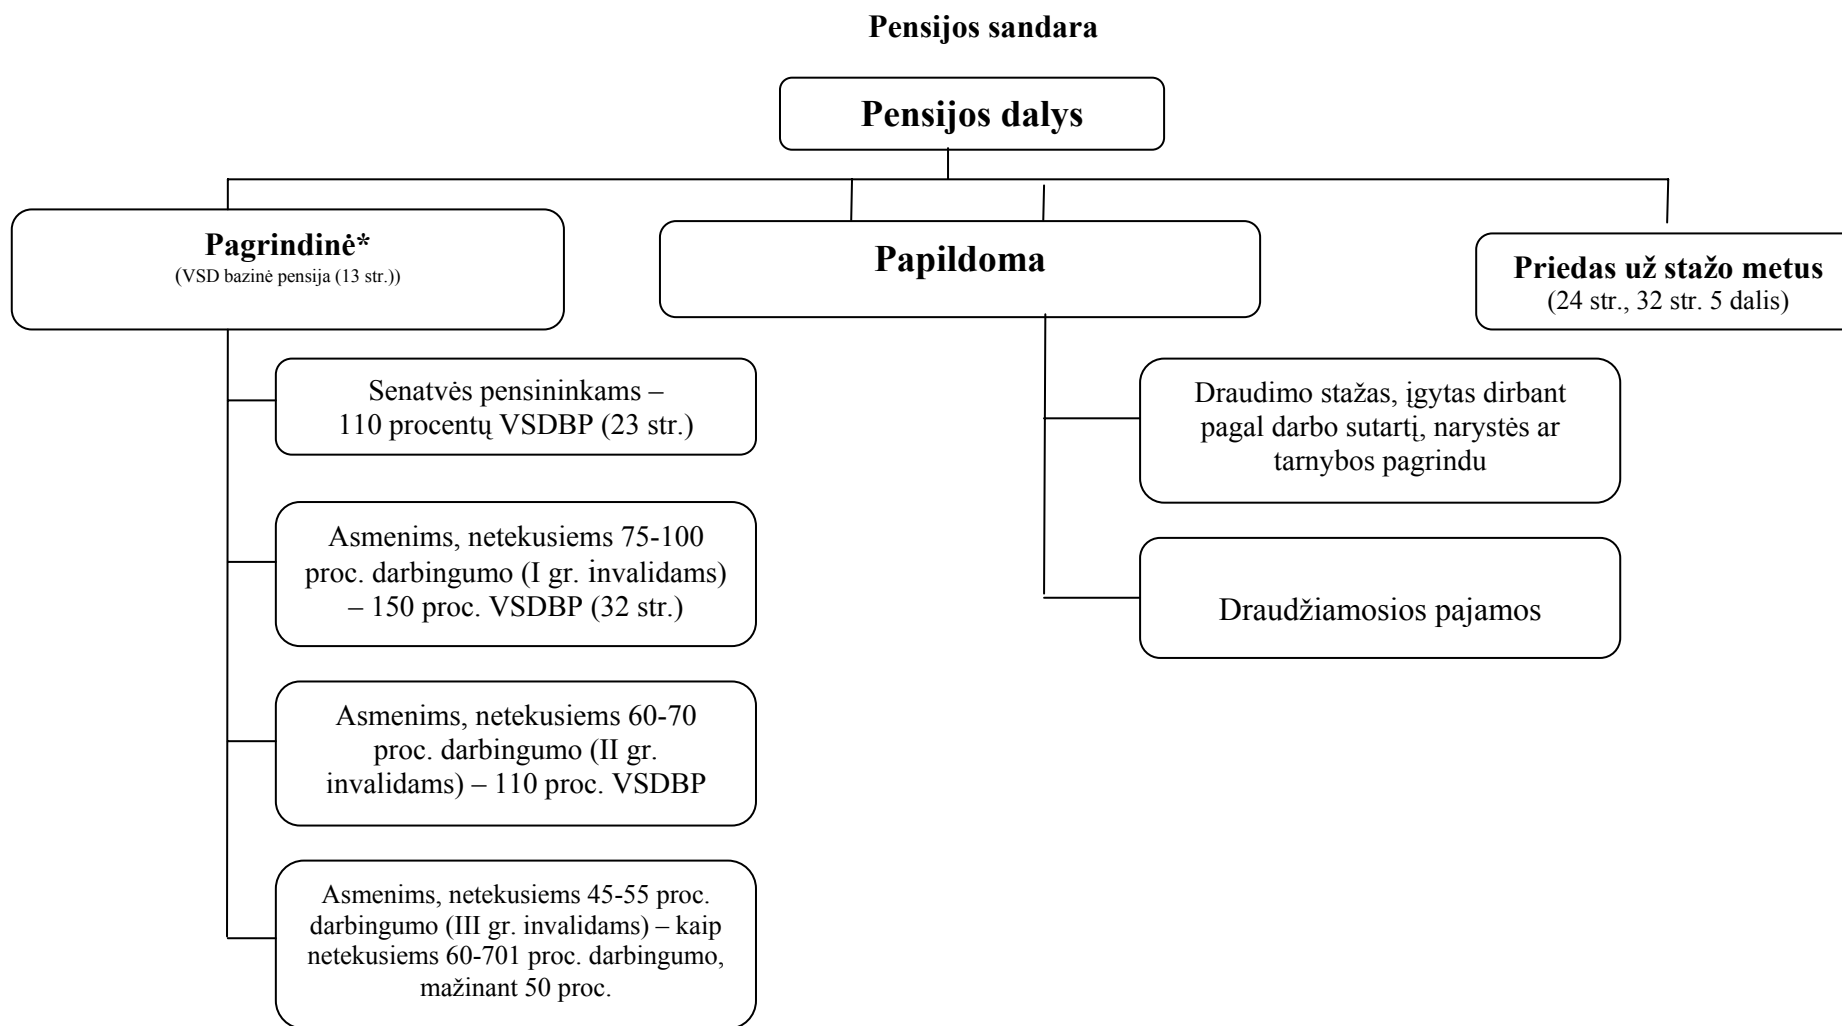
Pensijos sandara

Pensijos dalys

Pagrindinė*
(VSD bazinė pensija (13 str.))

Papildoma

Priedas už stažo metus
(24 str., 32 str. 5 dalis)

Senatvės pensininkams – 110 procentų VSDBP (23 str.)

Asmenims, netekusiems 75-100 proc. darbingumo (I gr. invalidams) – 150 proc. VSDBP (32 str.)

Asmenims, netekusiems 60-70 proc. darbingumo (II gr. invalidams) – 110 proc. VSDBP

Asmenims, netekusiems 45-55 proc. darbingumo (III gr. invalidams) – kaip netekusiems 60-701 proc. darbingumo, mažinant 50 proc.

Draudimo stažas, įgytas dirbant pagal darbo sutartį, narystės ar tarnybos pagrindu

Draudžiamosios pajamos